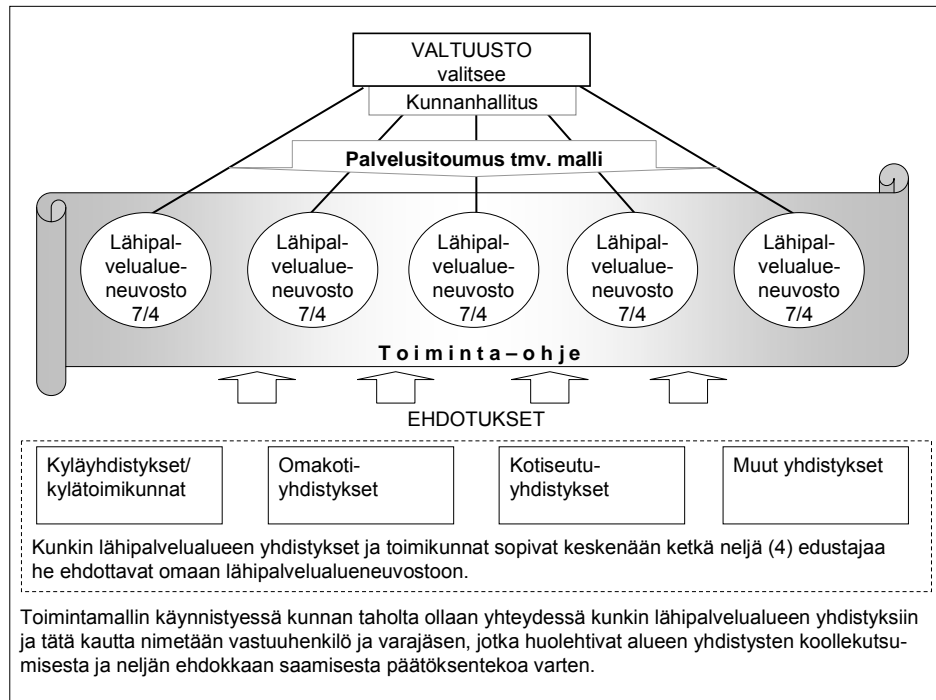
VALTUUSTO
valitsee

Kunnanhallitus

Palvelusitoumus tmv. malli

Lähipalvelualueneuvosto 7/4

Lähipalvelualueneuvosto 7/4

Lähipalvelualueneuvosto 7/4

Lähipalvelualueneuvosto 7/4

Lähipalvelualueneuvosto 7/4

T o i m i n t a – o h j e

EHDOTUKSET

Kyläyhdistykset/ kylätoimikunnat

Omakotiyhdistykset

Kotiseutuyhdistykset

Muut yhdistykset

Kunkin lähipalvelualueen yhdistykset ja toimikunnat sopivat keskenään ketkä neljä (4) edustajaa he ehdottavat omaan lähipalvelualueneuvostoon.

Toimintamallin käynnistyessä kunnan taholta ollaan yhteydessä kunkin lähipalvelualueen yhdistyksiin ja tätä kautta nimetään vastuuhenkilö ja varajäsen, jotka huolehtivat alueen yhdistysten koollekutsumisesta ja neljän ehdokkaan saamisesta päätöksentekoa varten.